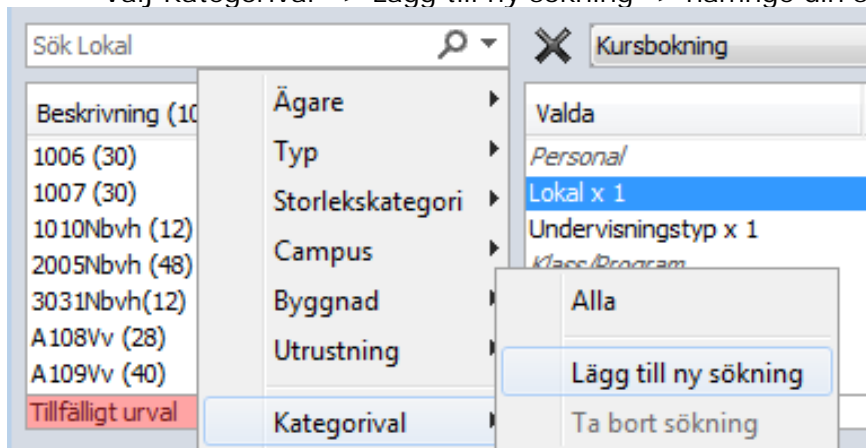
Välj Kategorival → Lägg till ny sökning → Namnge din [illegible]

Sök Lokal

Kursbokning

Beskrivning (10
1006 (30)
1007 (30)
1010Nbvh (12)
2005Nbvh (48)
3031Nbvh(12)
A108Vv (28)
A109Vv (40)
Tillfälligt urval

Ägare
Typ
Storlekskategori
Campus
Byggnad
Utrustning
Kategorival

Valda
Personal
Lokal x 1
Undervisningstyp x 1
Klass/Program

Alla
Lägg till ny sökning
Ta bort sökning